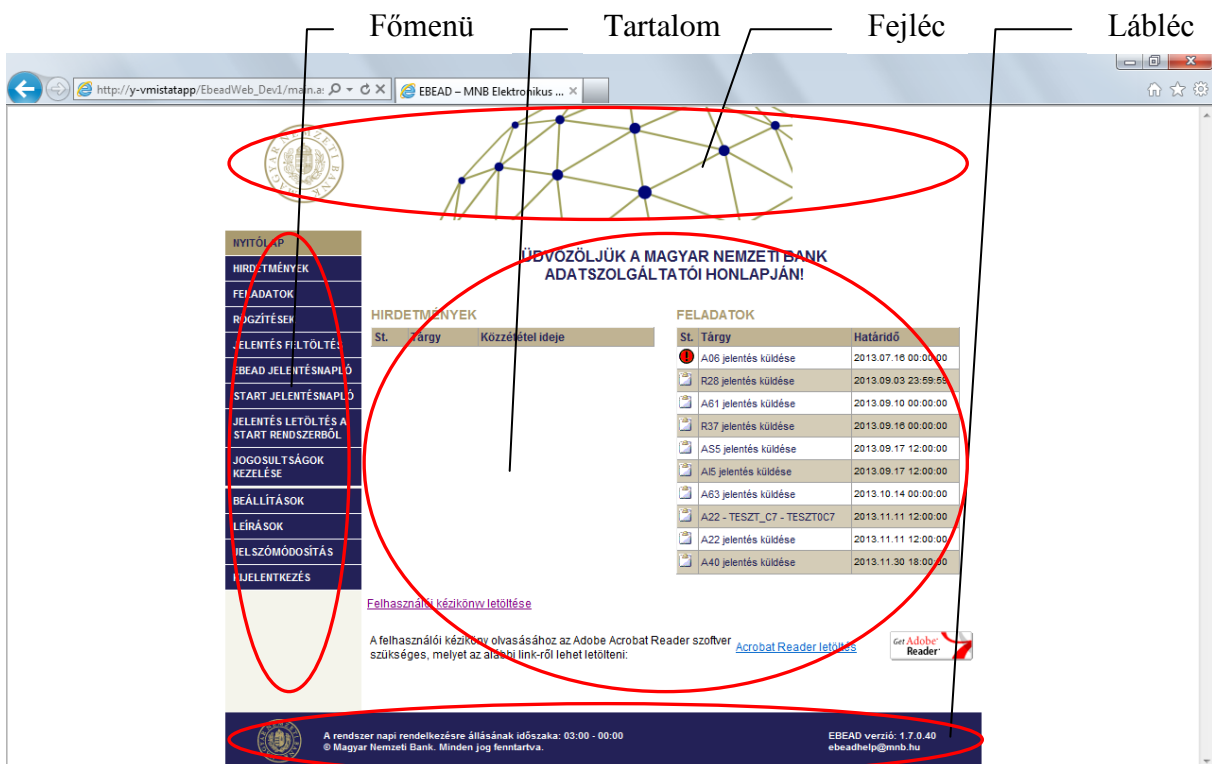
Főmenü Tartalom Fejléc Lábléc

http://y-vmistatapp/EbeadWeb_Dev1/main.as EBEAD – MNB Elektronikus ...

NYITÓLAP
HIRDETMÉNYEK
FELADATOK
RÖGZÍTÉSEK
JELENTÉS FELTÖLTÉS
EBEAD JELENTÉSNAPLÓ
START JELENTÉSNAPLÓ
JELENTÉS LETÖLTÉS A START RENDSZERBŐL
JOGOSULTSÁGOK KEZELÉSE
BEÁLLÍTÁSOK
LEÍRÁSOK
JELSZÓMÓDOSÍTÁS
KIJELENTKEZÉS

ÜDVÖZÖLJÜK A MAGYAR NEMZETI BANK ADATSZOLGÁLTATÓI HONLAPJÁN!

HIRDETMÉNYEK

| St. | Tárgy | Közzététel ideje |
|---|---|---|

FELADATOK

| St. | Tárgy | Határidő |
|---|---|---|
| | A06 jelentés küldése | 2013.07.16 00:00:00 |
| | R28 jelentés küldése | 2013.09.03 23:59:59 |
| | A61 jelentés küldése | 2013.09.10 00:00:00 |
| | R37 jelentés küldése | 2013.09.16 00:00:00 |
| | AS5 jelentés küldése | 2013.09.17 12:00:00 |
| | AI5 jelentés küldése | 2013.09.17 12:00:00 |
| | A63 jelentés küldése | 2013.10.14 00:00:00 |
| | A22 - TESZT_C7 - TESZT0C7 | 2013.11.11 12:00:00 |
| | A22 jelentés küldése | 2013.11.11 12:00:00 |
| | A40 jelentés küldése | 2013.11.30 18:00:00 |

Felhasználói kézikönyv letöltése

A felhasználói kézikönyv olvasásához az Adobe Acrobat Reader szoftver szükséges, melyet az alábbi link-ről lehet letölteni: Acrobat Reader letöltés

Get Adobe Reader

A rendszer napi rendelkezésre állásának időszaka: 03:00 - 00:00
© Magyar Nemzeti Bank. Minden jog fenntartva.

EBEAD verzió: 1.7.0.40
ebeadhelp@mnb.hu